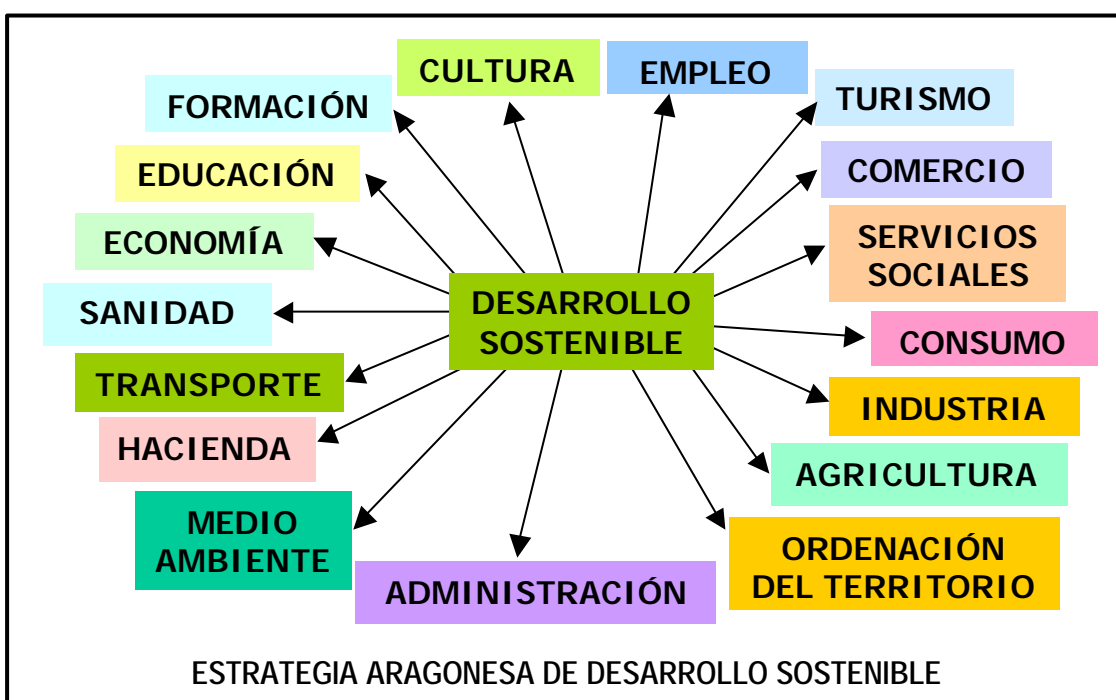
CULTURA

EMPLEO

FORMACIÓN

TURISMO

EDUCACIÓN

COMERCIO

ECONOMÍA

SERVICIOS SOCIALES

DESARROLLO SOSTENIBLE

SANIDAD

CONSUMO

TRANSPORTE

INDUSTRIA

HACIENDA

AGRICULTURA

MEDIO AMBIENTE

ORDENACIÓN DEL TERRITORIO

ADMINISTRACIÓN

ESTRATEGIA ARAGONESA DE DESARROLLO SOSTENIBLE